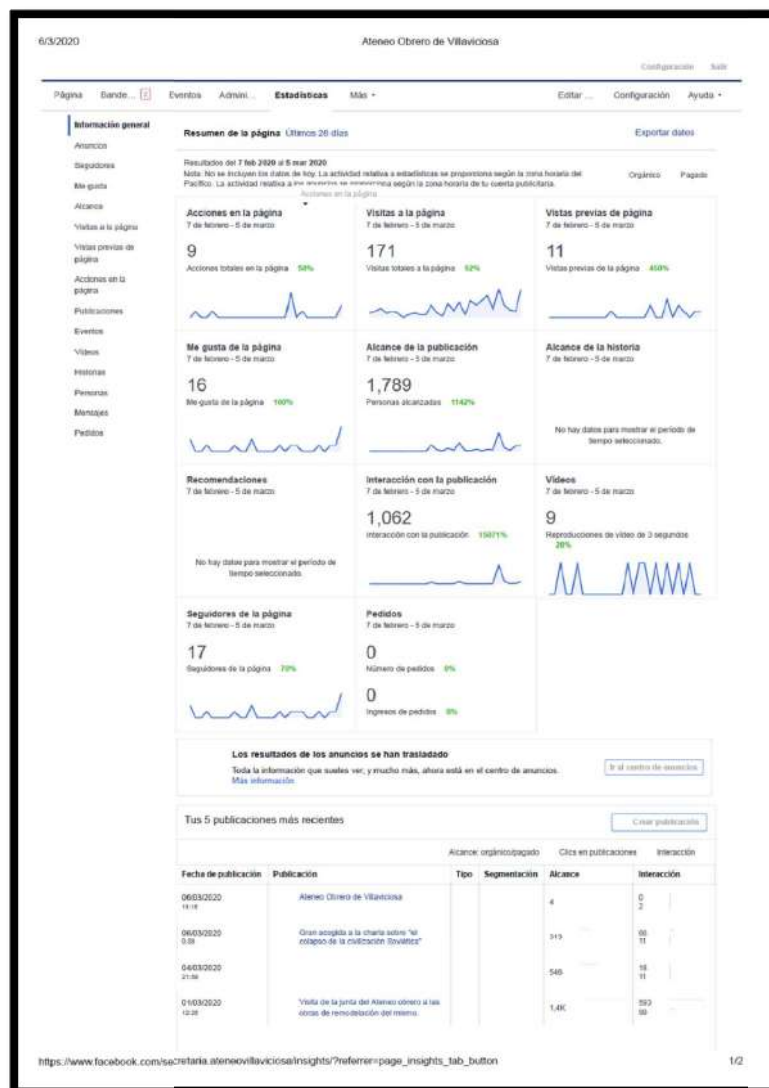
6/3/2020

Ateneo Obrero de Villaviciosa

Configuración Salir

Página Bande... 2 Eventos Admini... Estadísticas Más

Editar ... Configuración Ayuda

Información general
Anuncios
Seguidores
Me gusta
Alcance
Visitas a la página
Vistas previas de página
Acciones en la página
Publicaciones
Eventos
Vídeos
Historias
Personas
Mensajes
Pedidos

Resumen de la página Últimos 28 días

Exportar datos

Resultados del 7 feb 2020 al 5 mar 2020
Nota: No se incluyen los datos de hoy. La actividad relativa a estadísticas se proporciona según la zona horaria del Pacífico. La actividad relativa a los anuncios se proporciona según la zona horaria de tu cuenta publicitaria.

Orgánico Pagado

Acciones en la página

Acciones en la página
7 de febrero - 5 de marzo
9
Acciones totales en la página 50%

Visitas a la página
7 de febrero - 5 de marzo
171
Visitas totales a la página 52%

Vistas previas de página
7 de febrero - 5 de marzo
11
Vistas previas de la página 450%

Me gusta de la página
7 de febrero - 5 de marzo
16
Me gusta de la página 100%

Alcance de la publicación
7 de febrero - 5 de marzo
1,789
Personas alcanzadas 1142%

Alcance de la historia
7 de febrero - 5 de marzo
No hay datos para mostrar el período de tiempo seleccionado.

Recomendaciones
7 de febrero - 5 de marzo
No hay datos para mostrar el período de tiempo seleccionado.

Interacción con la publicación
7 de febrero - 5 de marzo
1,062
Interacción con la publicación 15071%

Vídeos
7 de febrero - 5 de marzo
9
Reproducciones de vídeo de 3 segundos 28%

Seguidores de la página
7 de febrero - 5 de marzo
17
Seguidores de la página 70%

Pedidos
7 de febrero - 5 de marzo
0
Número de pedidos 0%
0
Ingresos de pedidos 0%

Los resultados de los anuncios se han trasladado
Toda la información que sueles ver, y mucho más, ahora está en el centro de anuncios.
Más información

Ir al centro de anuncios

Tus 5 publicaciones más recientes

Crear publicación

Alcance: orgánico/pagado Clics en publicaciones Interacción

| Fecha de publicación | Publicación | Tipo | Segmentación | Alcance | Interacción |
|---|---|---|---|---|---|
| 06/03/2020 14:18 | Ateneo Obrero de Villaviciosa | | | 4 | 0 2 |
| 06/03/2020 0:39 | Gran acogida a la charla sobre "el colapso de la civilización Iloviática" | | | 313 | 66 11 |
| 04/03/2020 21:59 | | | | 546 | 18 11 |
| 01/03/2020 12:28 | Visita de la junta del Ateneo obrero a las obras de remodelación del mismo. | | | 1,4K | 593 59 |

https://www.facebook.com/secretaria.ateneovillaviciosa/insights/?referrer=page_insights_tab_button

1/2